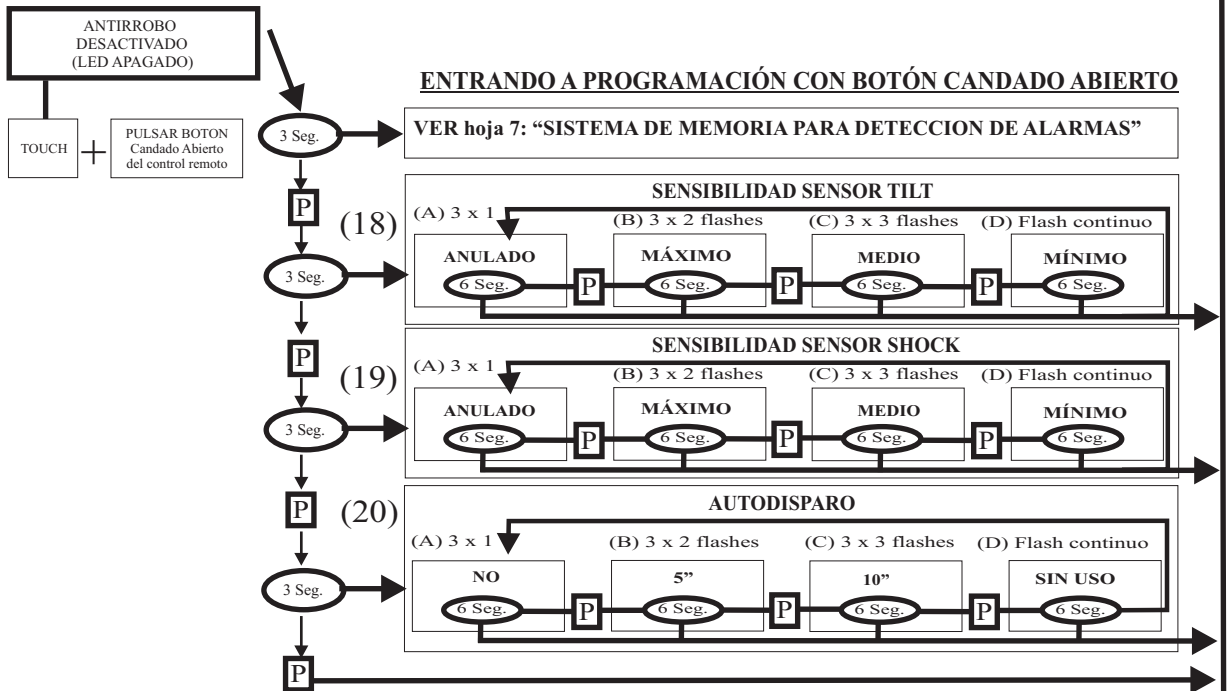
ANTIRROBO DESACTIVADO (LED APAGADO)

TOUCH + PULSAR BOTON Candado Abierto del control remoto

ENTRANDO A PROGRAMACIÓN CON BOTÓN CANDADO ABIERTO

3 Seg.

VER hoja 7: “SISTEMA DE MEMORIA PARA DETECCION DE ALARMAS”

P

(18)

SENSIBILIDAD SENSOR TILT

(A) 3 x 1 (B) 3 x 2 flashes (C) 3 x 3 flashes (D) Flash continuo

3 Seg.

ANULADO 6 Seg. P MÁXIMO 6 Seg. P MEDIO 6 Seg. P MÍNIMO 6 Seg.

P

(19)

SENSIBILIDAD SENSOR SHOCK

(A) 3 x 1 (B) 3 x 2 flashes (C) 3 x 3 flashes (D) Flash continuo

3 Seg.

ANULADO 6 Seg. P MÁXIMO 6 Seg. P MEDIO 6 Seg. P MÍNIMO 6 Seg.

P

(20)

AUTODISPARO

(A) 3 x 1 (B) 3 x 2 flashes (C) 3 x 3 flashes (D) Flash continuo

3 Seg.

NO 6 Seg. P 5” 6 Seg. P 10” 6 Seg. P SIN USO 6 Seg.

P